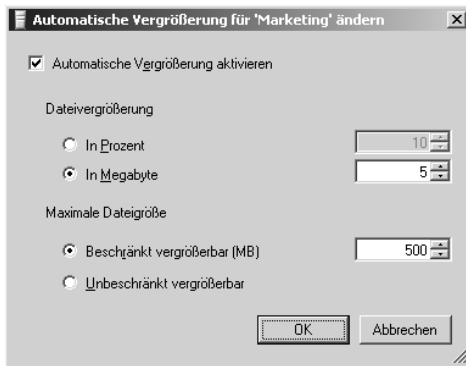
Automatische Vergrößerung für 'Marketing' ändern

Automatische Vergrößerung aktivieren

Dateivergrößerung

In Prozent 10

In Megabyte 5

Maximale Dateigröße

Beschränkt vergrößerbar (MB) 500

Unbeschränkt vergrößerbar

OK Abbrechen